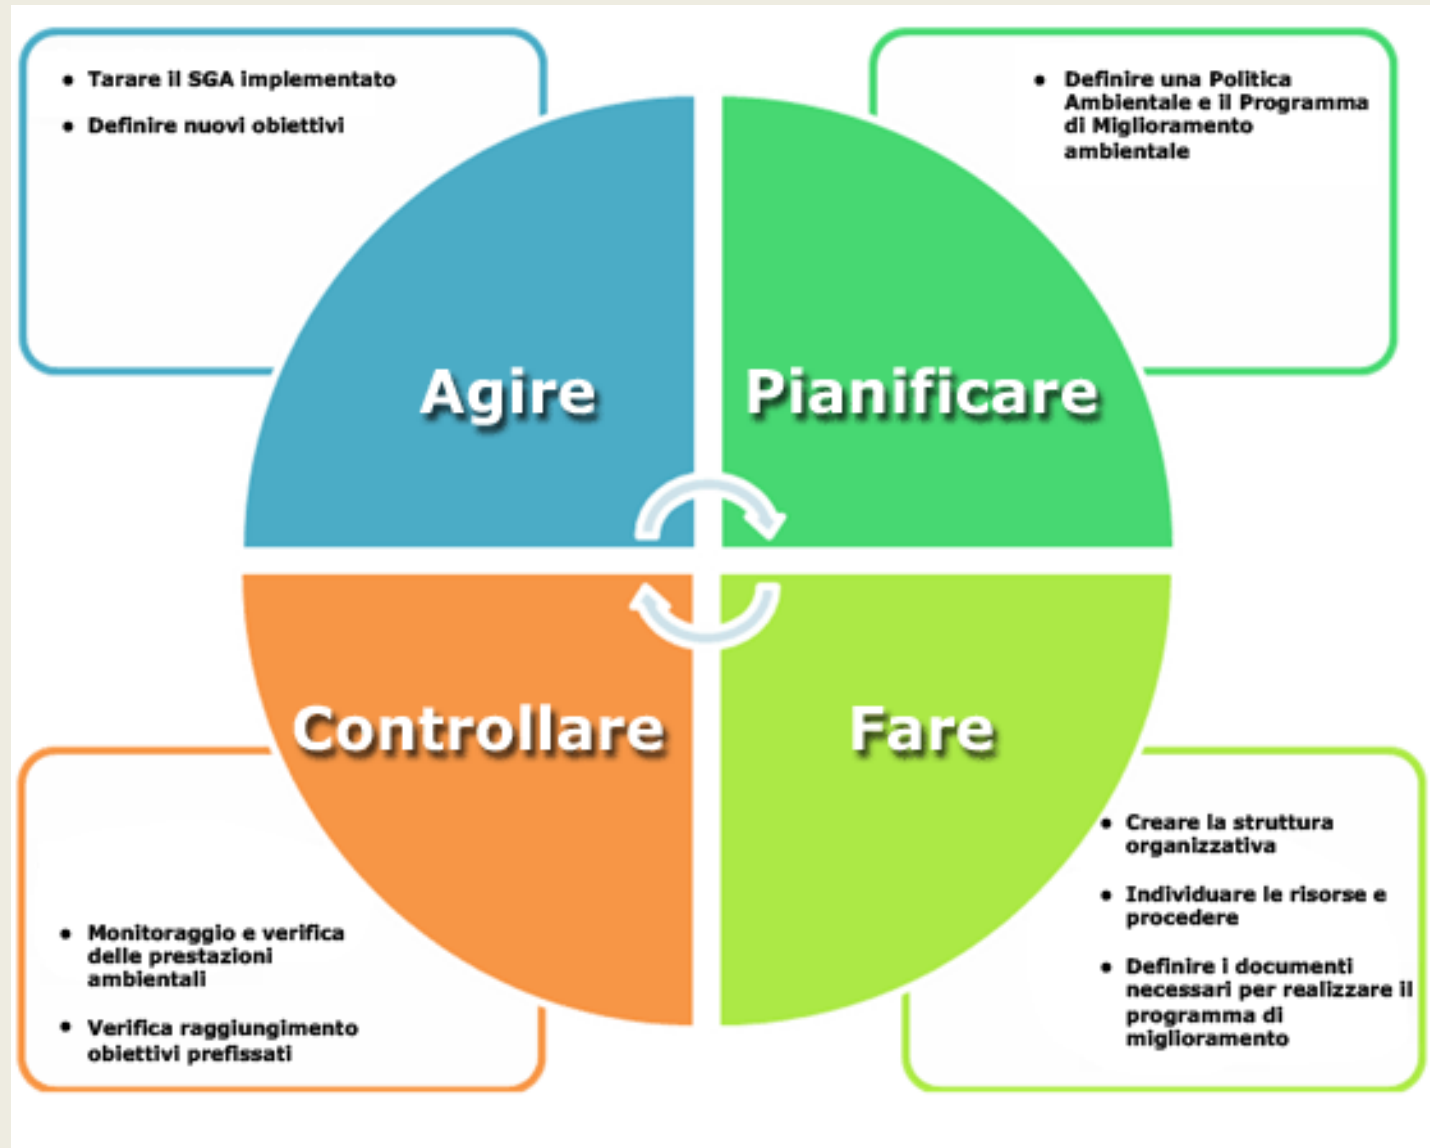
- Tarare il SGA implementato
- Definire nuovi obiettivi

- Definire una Politica Ambientale e il Programma di Miglioramento ambientale

Agire

Pianificare

Controllare

Fare

- Creare la struttura organizzativa
- Individuare le risorse e procedere
- Definire i documenti necessari per realizzare il programma di miglioramento

- Monitoraggio e verifica delle prestazioni ambientali
- Verifica raggiungimento obiettivi prefissati